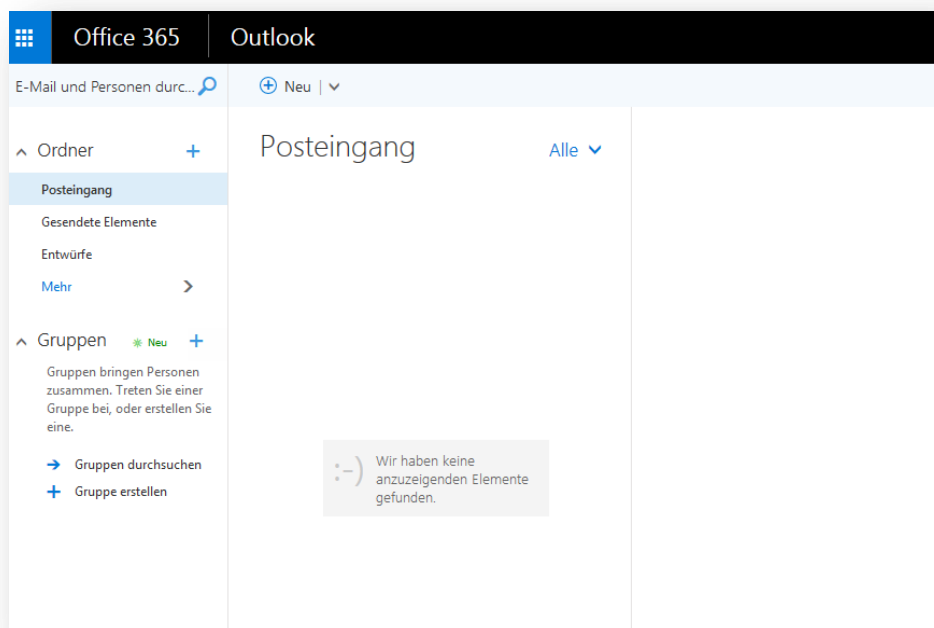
Office 365 | Outlook

E-Mail und Personen durc...

Neu

Ordner

Posteingang

Gesendete Elemente

Entwürfe

Mehr

Gruppen Neu

Gruppen bringen Personen zusammen. Treten Sie einer Gruppe bei, oder erstellen Sie eine.

Gruppen durchsuchen

Gruppe erstellen

Posteingang

Alle

:-)

Wir haben keine anzuzeigenden Elemente gefunden.